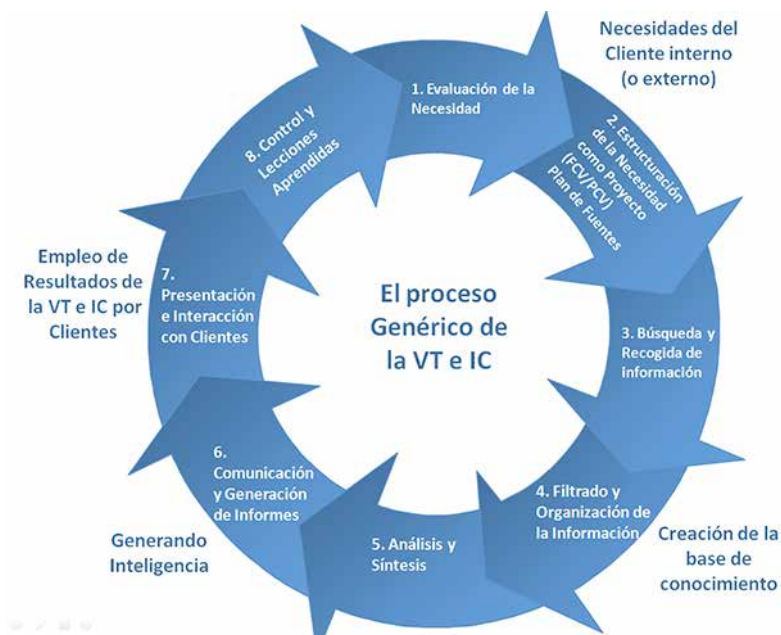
Necesidades del Cliente interno (o externo)

1. Evaluación de la Necesidad

2. Estructuración de la Necesidad como Proyecto (FCV/PCV) Plan de Fuentes

3. Búsqueda y Recogida de Información

4. Filtrado y Organización de la Información

Creación de la base de conocimiento

5. Análisis y Síntesis

6. Comunicación y Generación de Informes

Generando Inteligencia

7. Presentación e Interacción con Clientes

Empleo de Resultados de la VT e IC por Clientes

8. Control y Lecciones Aprendidas

El proceso Genérico de la VT e IC